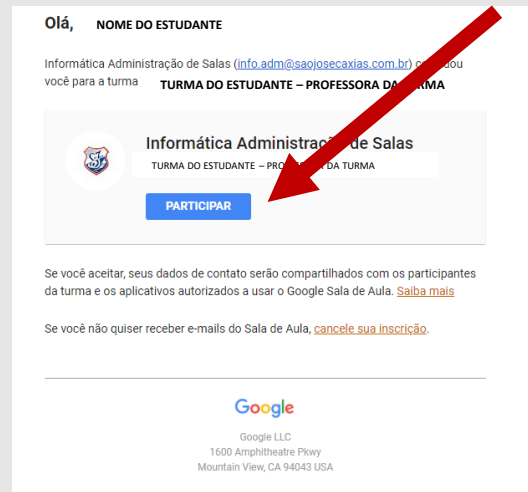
Olá, NOME DO ESTUDANTE

Informática Administração de Salas (info.adm@saojosecaxias.com.br) co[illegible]dou você para a turma TURMA DO ESTUDANTE – PROFESSORA DA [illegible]RMA

Informática Administração de Salas
TURMA DO ESTUDANTE – PRO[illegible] DA TURMA

PARTICIPAR

Se você aceitar, seus dados de contato serão compartilhados com os participantes da turma e os aplicativos autorizados a usar o Google Sala de Aula. Saiba mais

Se você não quiser receber e-mails do Sala de Aula, cancele sua inscrição.

Google

Google LLC
1600 Amphitheatre Pkwy
Mountain View, CA 94043 USA